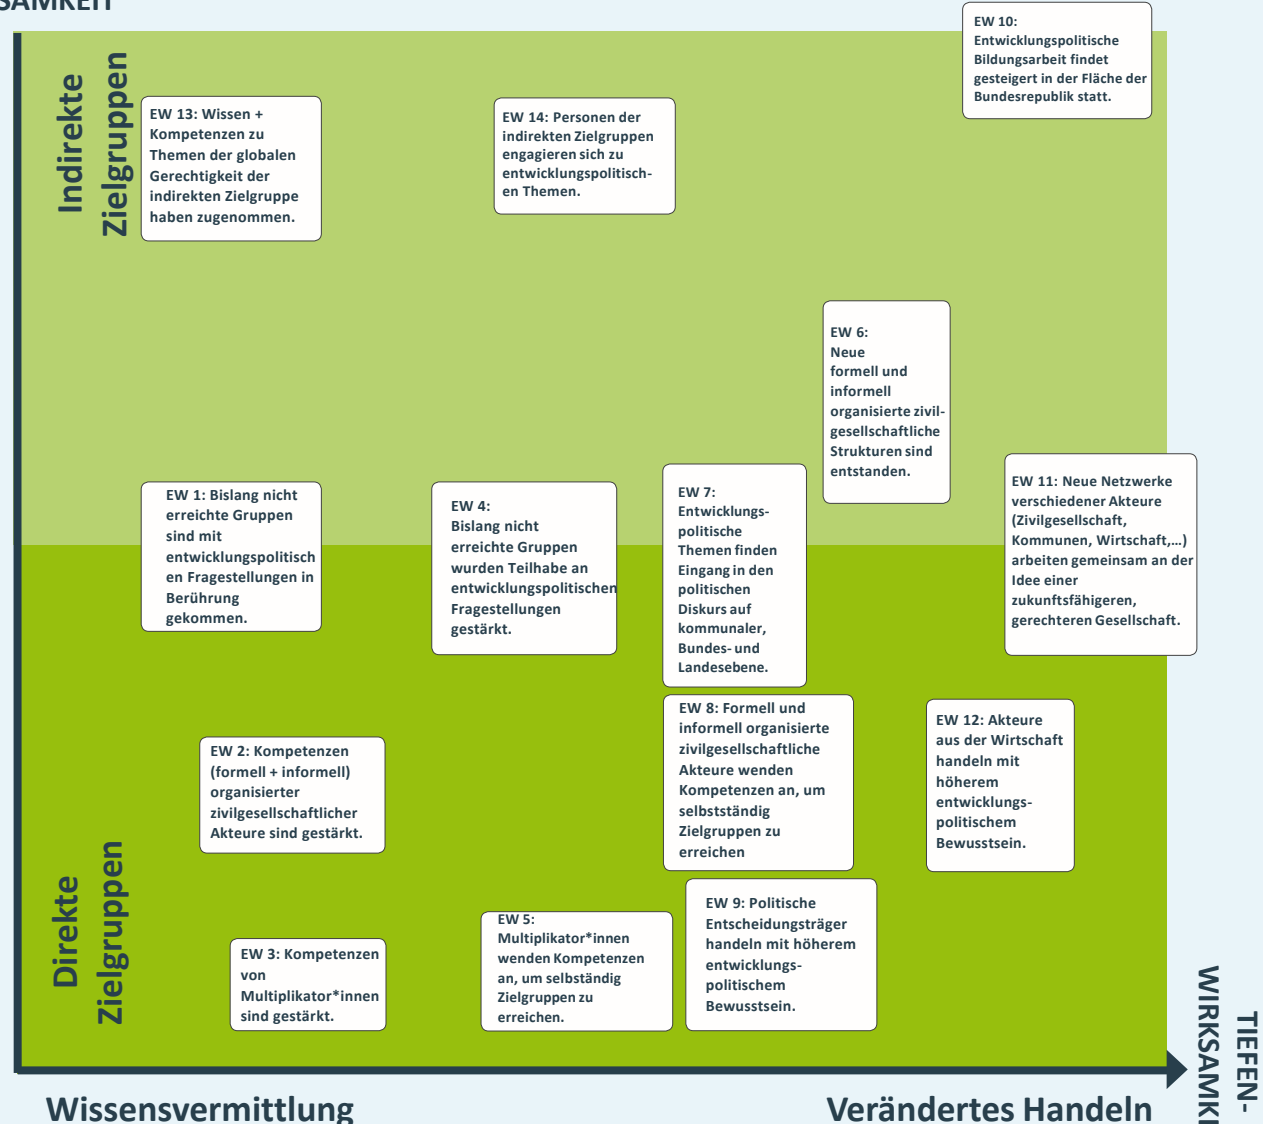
SAMKEIT

Indirekte Zielgruppen

EW 13: Wissen + Kompetenzen zu Themen der globalen Gerechtigkeit der indirekten Zielgruppe haben zugenommen.

EW 14: Personen der indirekten Zielgruppen engagieren sich zu entwicklungspolitischen Themen.

EW 10: Entwicklungspolitische Bildungsarbeit findet gesteigert in der Fläche der Bundesrepublik statt.

EW 6: Neue formell und informell organisierte zivilgesellschaftliche Strukturen sind entstanden.

EW 1: Bislang nicht erreichte Gruppen sind mit entwicklungspolitischen Fragestellungen in Berührung gekommen.

EW 4: Bislang nicht erreichte Gruppen wurden Teilhabe an entwicklungspolitischen Fragestellungen gestärkt.

EW 7: Entwicklungspolitische Themen finden Eingang in den politischen Diskurs auf kommunaler, Bundes- und Landesebene.

EW 11: Neue Netzwerke verschiedener Akteure (Zivilgesellschaft, Kommunen, Wirtschaft,...) arbeiten gemeinsam an der Idee einer zukunftsfähigeren, gerechteren Gesellschaft.

EW 8: Formell und informell organisierte zivilgesellschaftliche Akteure wenden Kompetenzen an, um selbstständig Zielgruppen zu erreichen

EW 12: Akteure aus der Wirtschaft handeln mit höherem entwicklungspolitischem Bewusstsein.

EW 2: Kompetenzen (formell + informell) organisierter zivilgesellschaftlicher Akteure sind gestärkt.

Direkte Zielgruppen

EW 3: Kompetenzen von Multiplikator*innen sind gestärkt.

EW 5: Multiplikator*innen wenden Kompetenzen an, um selbständig Zielgruppen zu erreichen.

EW 9: Politische Entscheidungsträger handeln mit höherem entwicklungspolitischem Bewusstsein.

TIEFEN-WIRKSAMKEIT

Wissensvermittlung

Verändertes Handeln